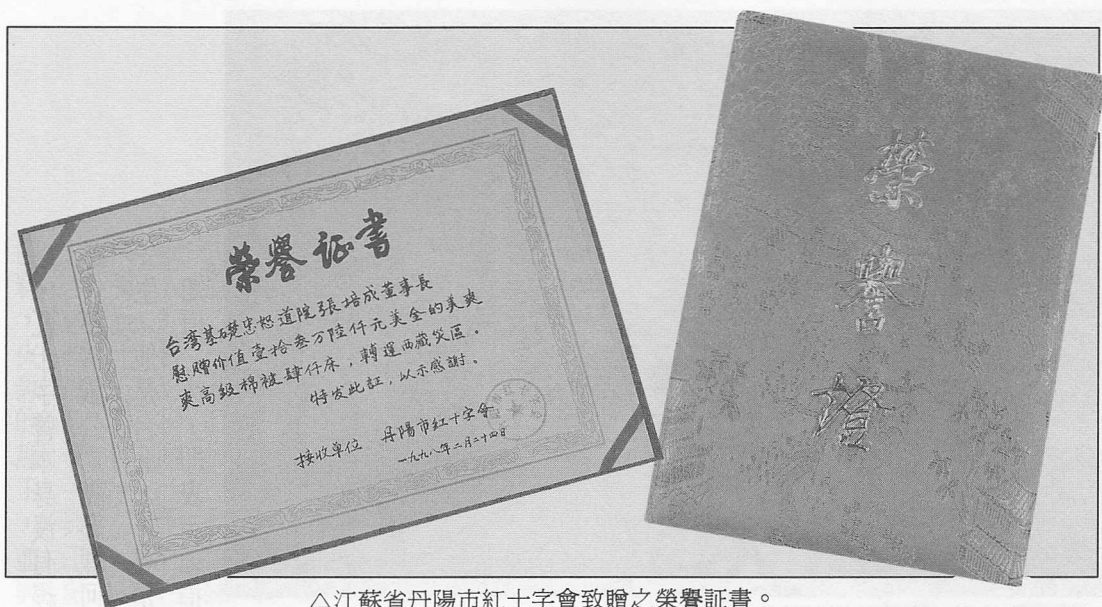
榮譽証書

台灣基礎忠恕道院張培成董事長慰贈价值壹拾叁万陸仟元美金的美爽爽高级棉被肆仟床，轉運西藏災區，特发此証，以示感謝。

接收单位　丹陽市紅十字會

一九九八年二月二十四日

榮譽證

△江蘇省丹陽市紅十字會致贈之榮譽証書。